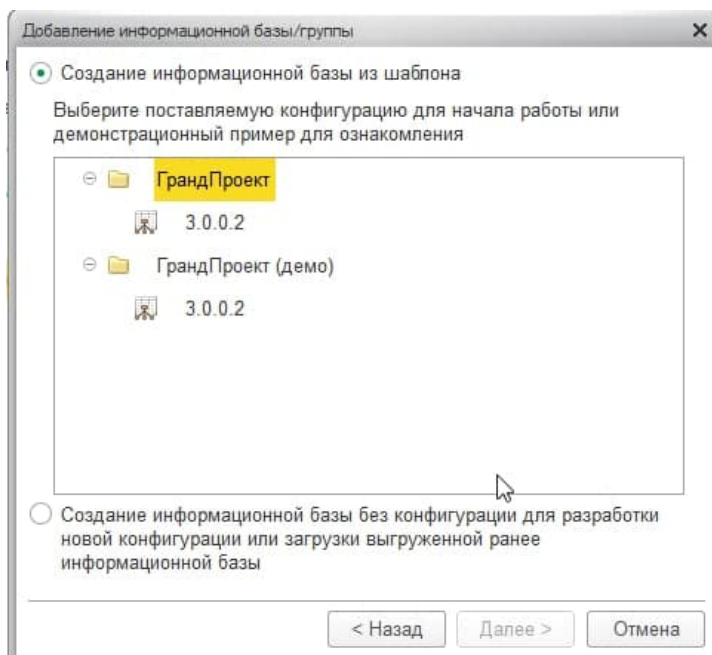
Добавление информационной базы/группы

Создание информационной базы из шаблона

Выберите поставляемую конфигурацию для начала работы или демонстрационный пример для ознакомления

ГрандПроект

3.0.0.2

ГрандПроект (демо)

3.0.0.2

Создание информационной базы без конфигурации для разработки новой конфигурации или загрузки выгруженной ранее информационной базы

< Назад

Далее >

Отмена